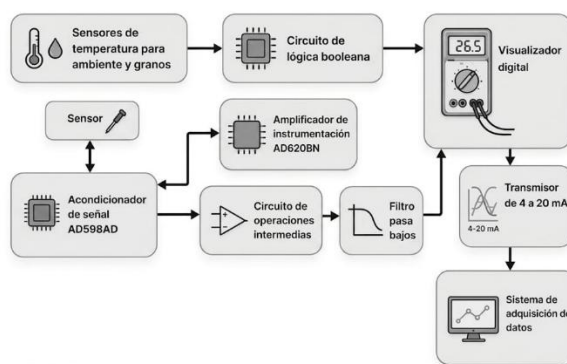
Sensores de temperatura para ambiente y granos

Circuito de lógica booleana

26.5

Visualizador digital

Sensor

Amplificador de instrumentación AD620BN

Acondicionador de señal AD598AD

Circuito de operaciones intermedias

Filtro pasa bajos

Transmisor de 4 a 20 mA

4-20 mA

Sistema de adquisición de datos